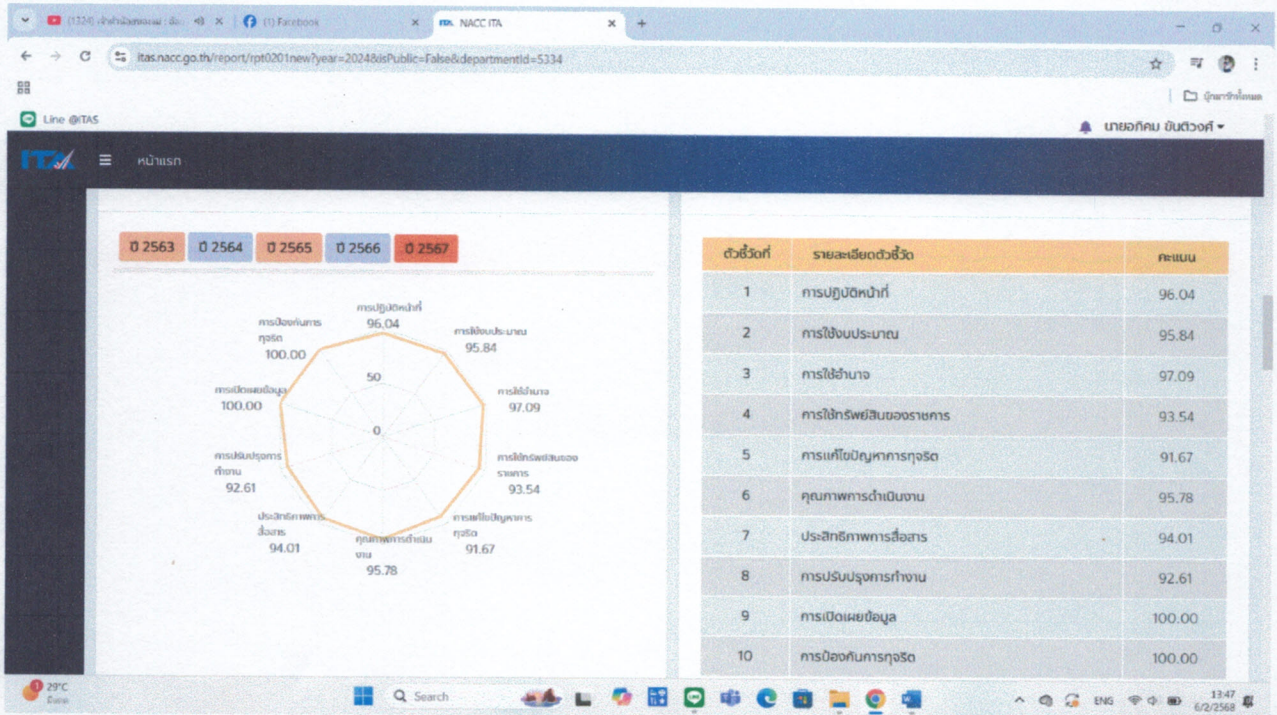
(1324) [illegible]
(1) Facebook
NACC ITA
+
itas.nacc.go.th/report/rpt0201new?year=2024&isPublic=False&departmentId=5334
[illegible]
Line @ITAS
นายอภิคม ขันติวงศ์
ITA
หน้าแรก

ปี 2563 ปี 2564 ปี 2565 ปี 2566 ปี 2567

การปฏิบัติหน้าที่
96.04
การใช้งบประมาณ
95.84
การใช้อำนาจ
97.09
การใช้ทรัพย์สินของราชการ
93.54
การแก้ไขปัญหาการทุจริต
91.67
คุณภาพการดำเนินงาน
95.78
ประสิทธิภาพการสื่อสาร
94.01
การปรับปรุงการทำงาน
92.61
การเปิดเผยข้อมูล
100.00
การป้องกันการทุจริต
100.00
50
0

| ตัวชี้วัดที่ | รายละเอียดตัวชี้วัด | คะแนน |
|---|---|---|
| 1 | การปฏิบัติหน้าที่ | 96.04 |
| 2 | การใช้งบประมาณ | 95.84 |
| 3 | การใช้อำนาจ | 97.09 |
| 4 | การใช้ทรัพย์สินของราชการ | 93.54 |
| 5 | การแก้ไขปัญหาการทุจริต | 91.67 |
| 6 | คุณภาพการดำเนินงาน | 95.78 |
| 7 | ประสิทธิภาพการสื่อสาร | 94.01 |
| 8 | การปรับปรุงการทำงาน | 92.61 |
| 9 | การเปิดเผยข้อมูล | 100.00 |
| 10 | การป้องกันการทุจริต | 100.00 |

29°C
Search
ENG
13:47
6/2/2568